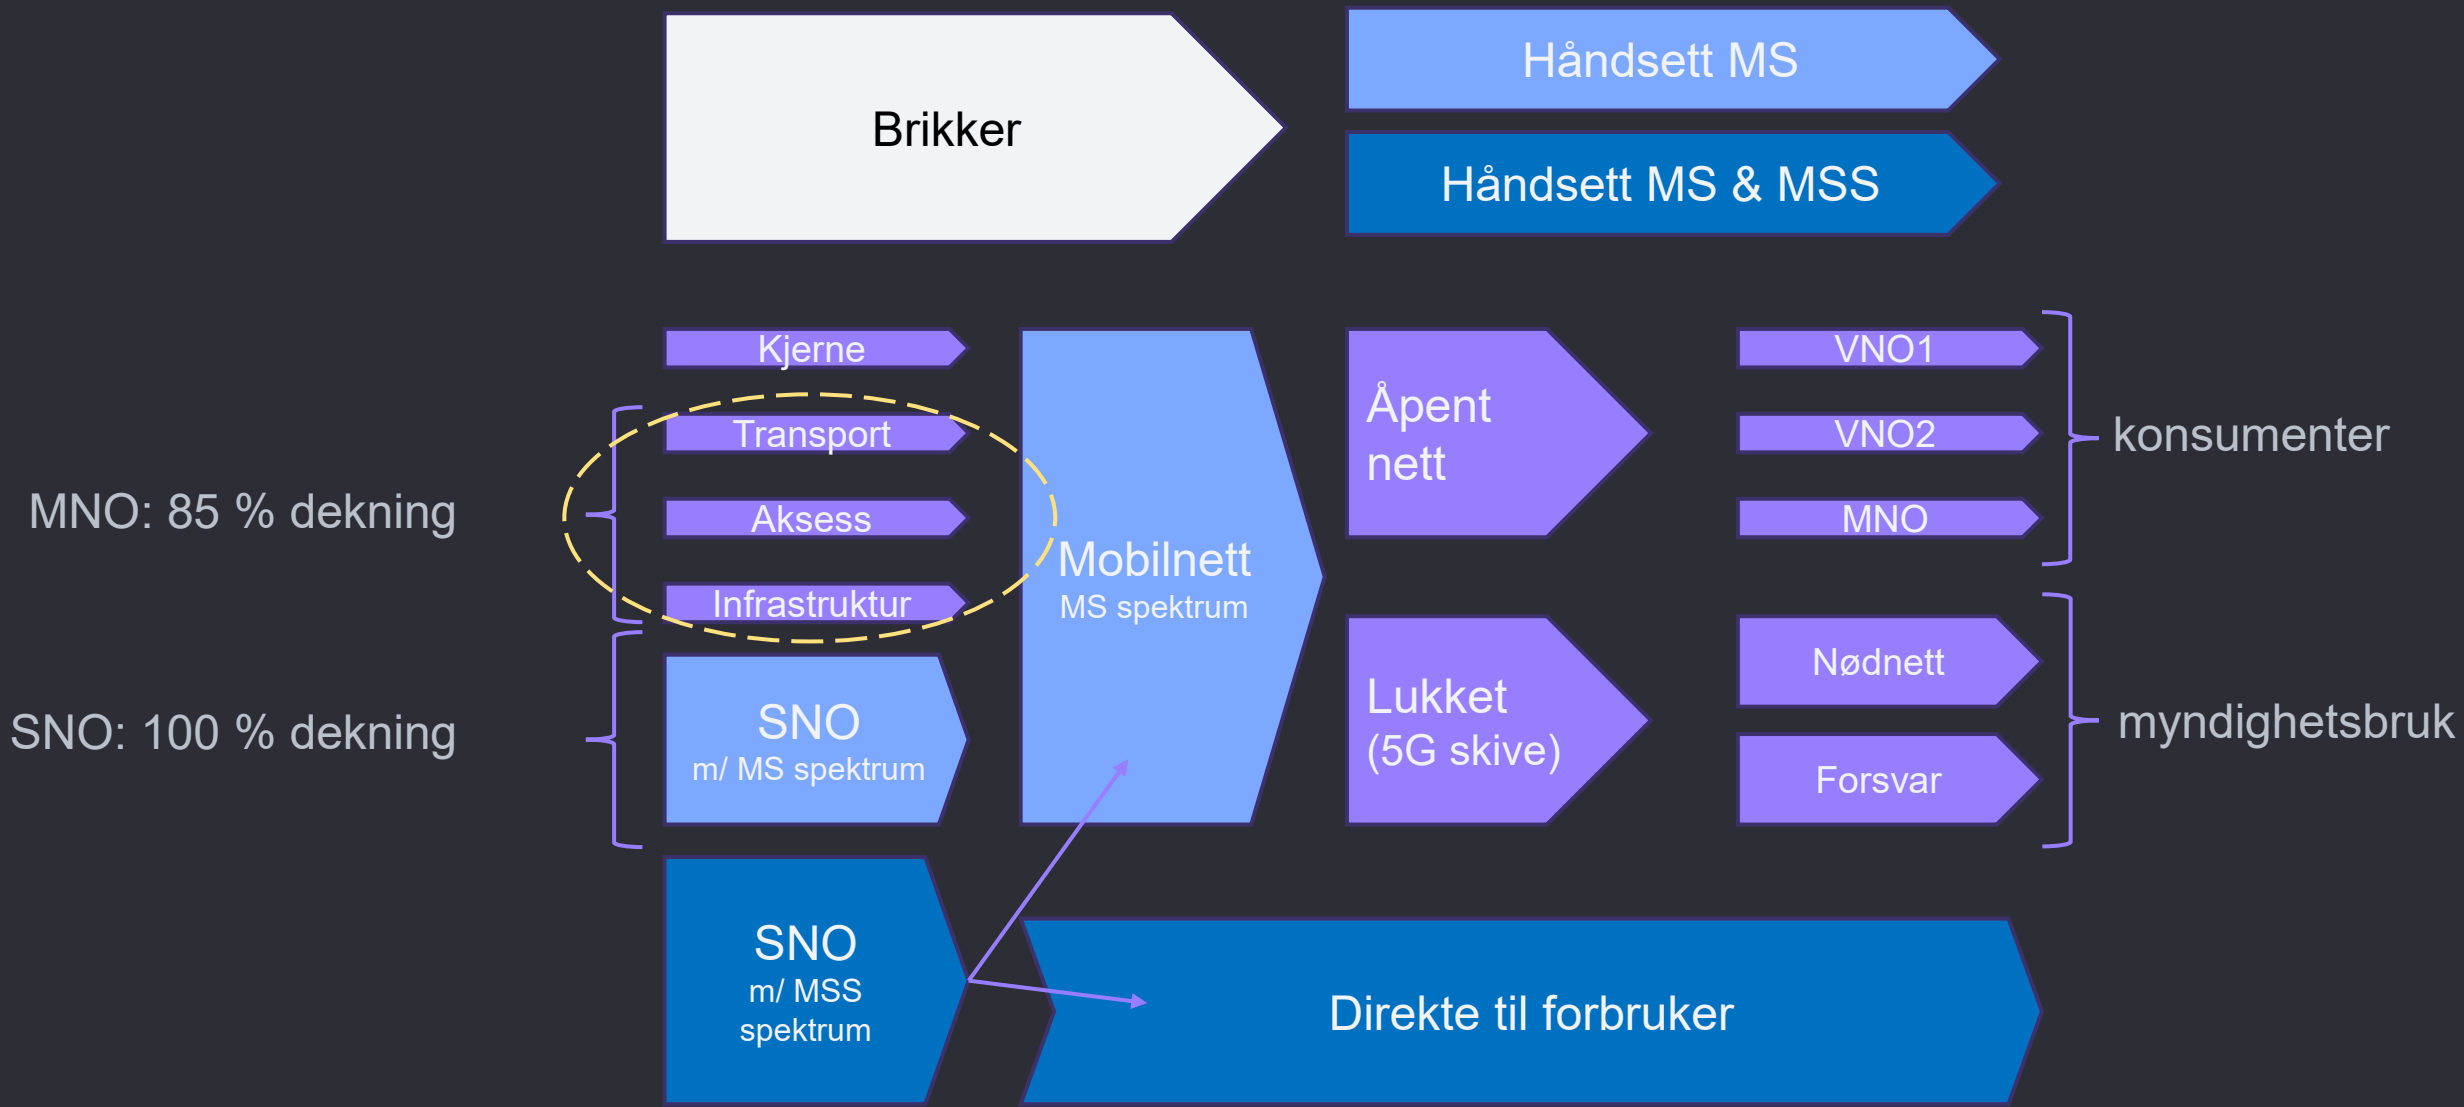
Brikker

Håndsett MS

Håndsett MS & MSS

Kjerne

Transport

Aksess

Infrastruktur

MNO: 85 % dekning

SNO: 100 % dekning

SNO
m/ MS spektrum

Mobilnett
MS spektrum

Åpent nett

Lukket (5G skive)

VNO1

VNO2

MNO

konsumenter

Nødnett

Forsvar

myndighetsbruk

SNO
m/ MSS spektrum

Direkte til forbruker